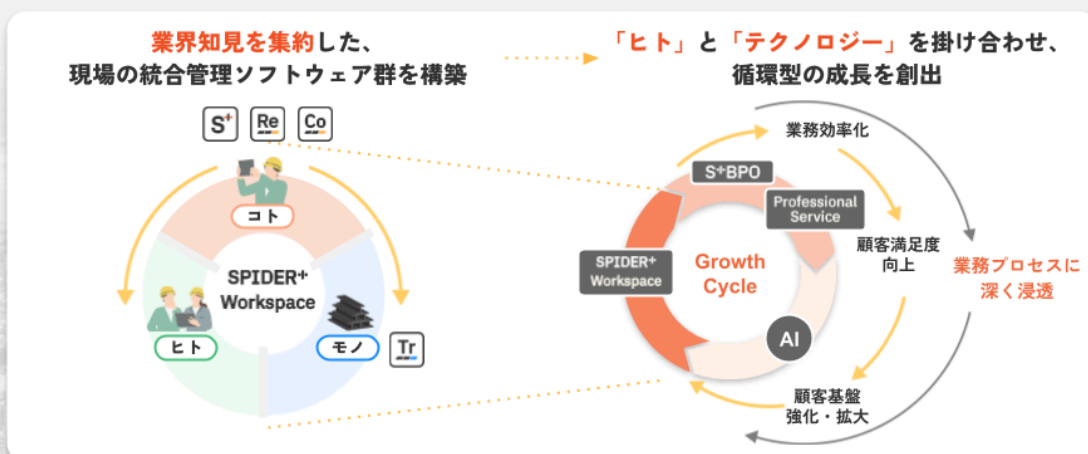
業界知見を集約した、
現場の統合管理ソフトウェア群を構築

「ヒト」と「テクノロジー」を掛け合わせ、
循環型の成長を創出

S⁺ Re Co

コト

SPIDER⁺
Workspace

ヒト

モノ

Tr

業務効率化

S⁺BPO

Professional
Service

顧客満足度
向上

業務プロセスに
深く浸透

SPIDER⁺
Workspace

Growth
Cycle

AI

顧客基盤
強化・拡大